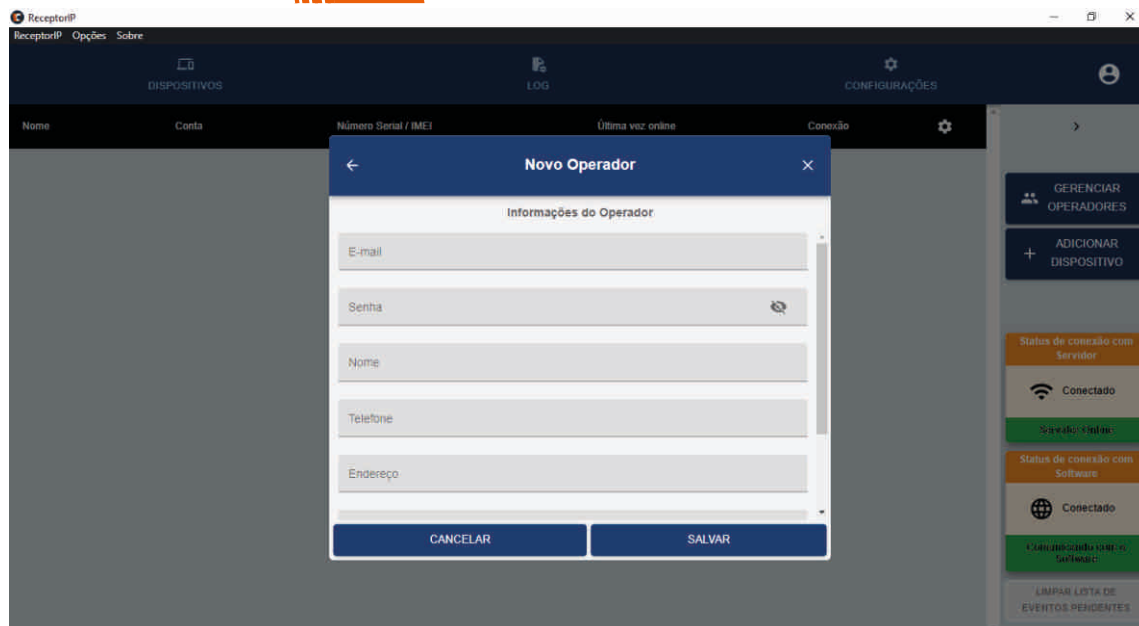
ReceptorIP
ReceptorIP Opções Sobre

DISPOSITIVOS
LOG
CONFIGURAÇÕES

Nome
Conta
Número Serial / IMEI
Última vez online
Conexão

Novo Operador

Informações do Operador

E-mail

Senha

Nome

Telefone

Endereço

CANCELAR
SALVAR

GERENCIAR OPERADORES

ADICIONAR DISPOSITIVO

Status de conexão com Servidor

Conectado

Servidor Online

Status de conexão com Software

Conectado

Comunicando com o Software

LIMPAR LISTA DE EVENTOS PENDENTES